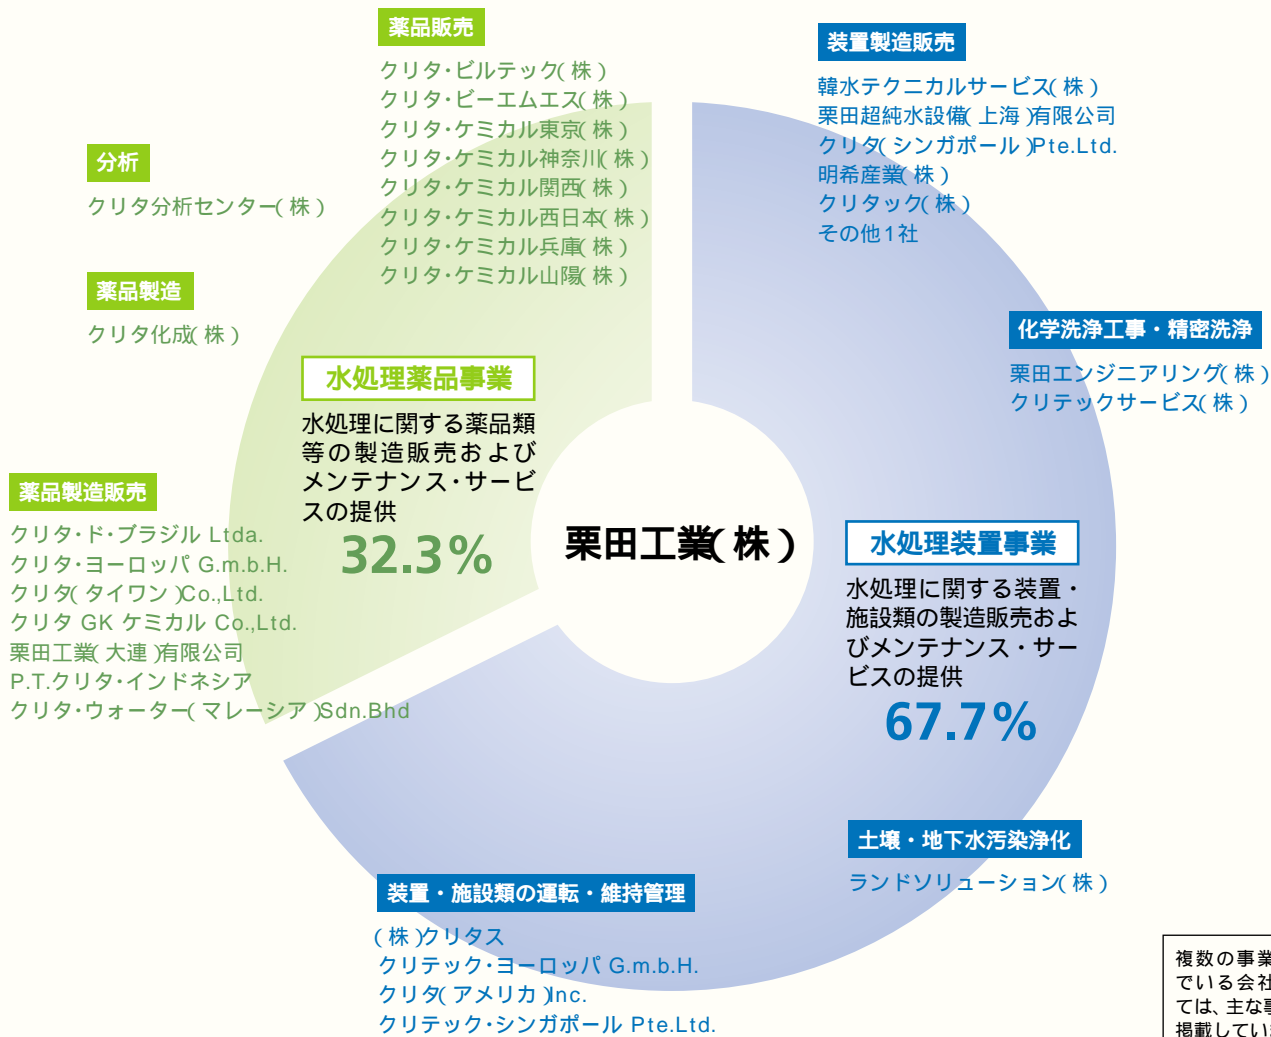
薬品販売

クリタ・ビルテック( 株 )
クリタ・ビーエムエス( 株 )
クリタ・ケミカル東京( 株 )
クリタ・ケミカル神奈川( 株 )
クリタ・ケミカル関西( 株 )
クリタ・ケミカル西日本( 株 )
クリタ・ケミカル兵庫( 株 )
クリタ・ケミカル山陽( 株 )

装置製造販売

韓水テクニカルサービス( 株 )
栗田超純水設備( 上海 )有限公司
クリタ( シンガポール )Pte.Ltd.
明希産業( 株 )
クリタック( 株 )
その他1社

分析

クリタ分析センター( 株 )

薬品製造

クリタ化成( 株 )

化学洗浄工事・精密洗浄

栗田エンジニアリング( 株 )
クリテックサービス( 株 )

水処理薬品事業

水処理に関する薬品類等の製造販売およびメンテナンス・サービスの提供

32.3%

薬品製造販売

クリタ・ド・ブラジル Ltda.
クリタ・ヨーロッパ G.m.b.H.
クリタ( タイワン )Co.,Ltd.
クリタ GK ケミカル Co.,Ltd.
栗田工業( 大連 )有限公司
P.T.クリタ・インドネシア
クリタ・ウォーター( マレーシア )Sdn.Bhd

栗田工業( 株 )

水処理装置事業

水処理に関する装置・施設類の製造販売およびメンテナンス・サービスの提供

67.7%

土壌・地下水汚染浄化

ランドソリューション( 株 )

装置・施設類の運転・維持管理

( 株 )クリタス
クリテック・ヨーロッパ G.m.b.H.
クリタ( アメリカ )Inc.
クリテック・シンガポール Pte.Ltd.

複数の事業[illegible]
でいる会社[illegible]
ては、主な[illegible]
掲載してい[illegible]